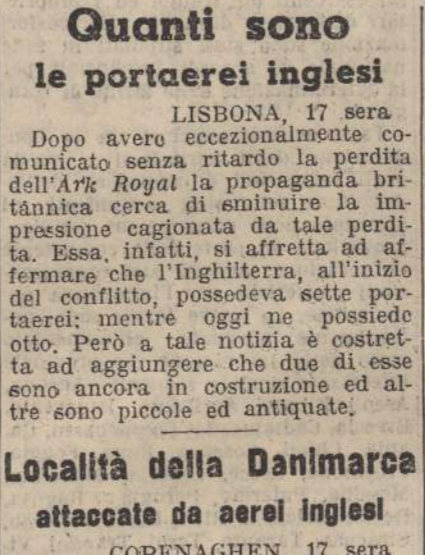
Quanti sono
le portaerei inglesi

LISBONA, 17 sera

Dopo avere eccezionalmente comunicato senza ritardo la perdita dell'Ark Royal la propaganda britannica cerca di sminuire la impressione cagionata da tale perdita. Essa, infatti, si affretta ad affermare che l'Inghilterra, all'inizio del conflitto, possedeva sette portaerei; mentre oggi ne possiede otto. Però a tale notizia è costretta ad aggiungere che due di esse sono ancora in costruzione ed altre sono piccole ed antiquate.

Località della Danimarca
attaccate da aerei inglesi

COPENAGHEN, 17 sera